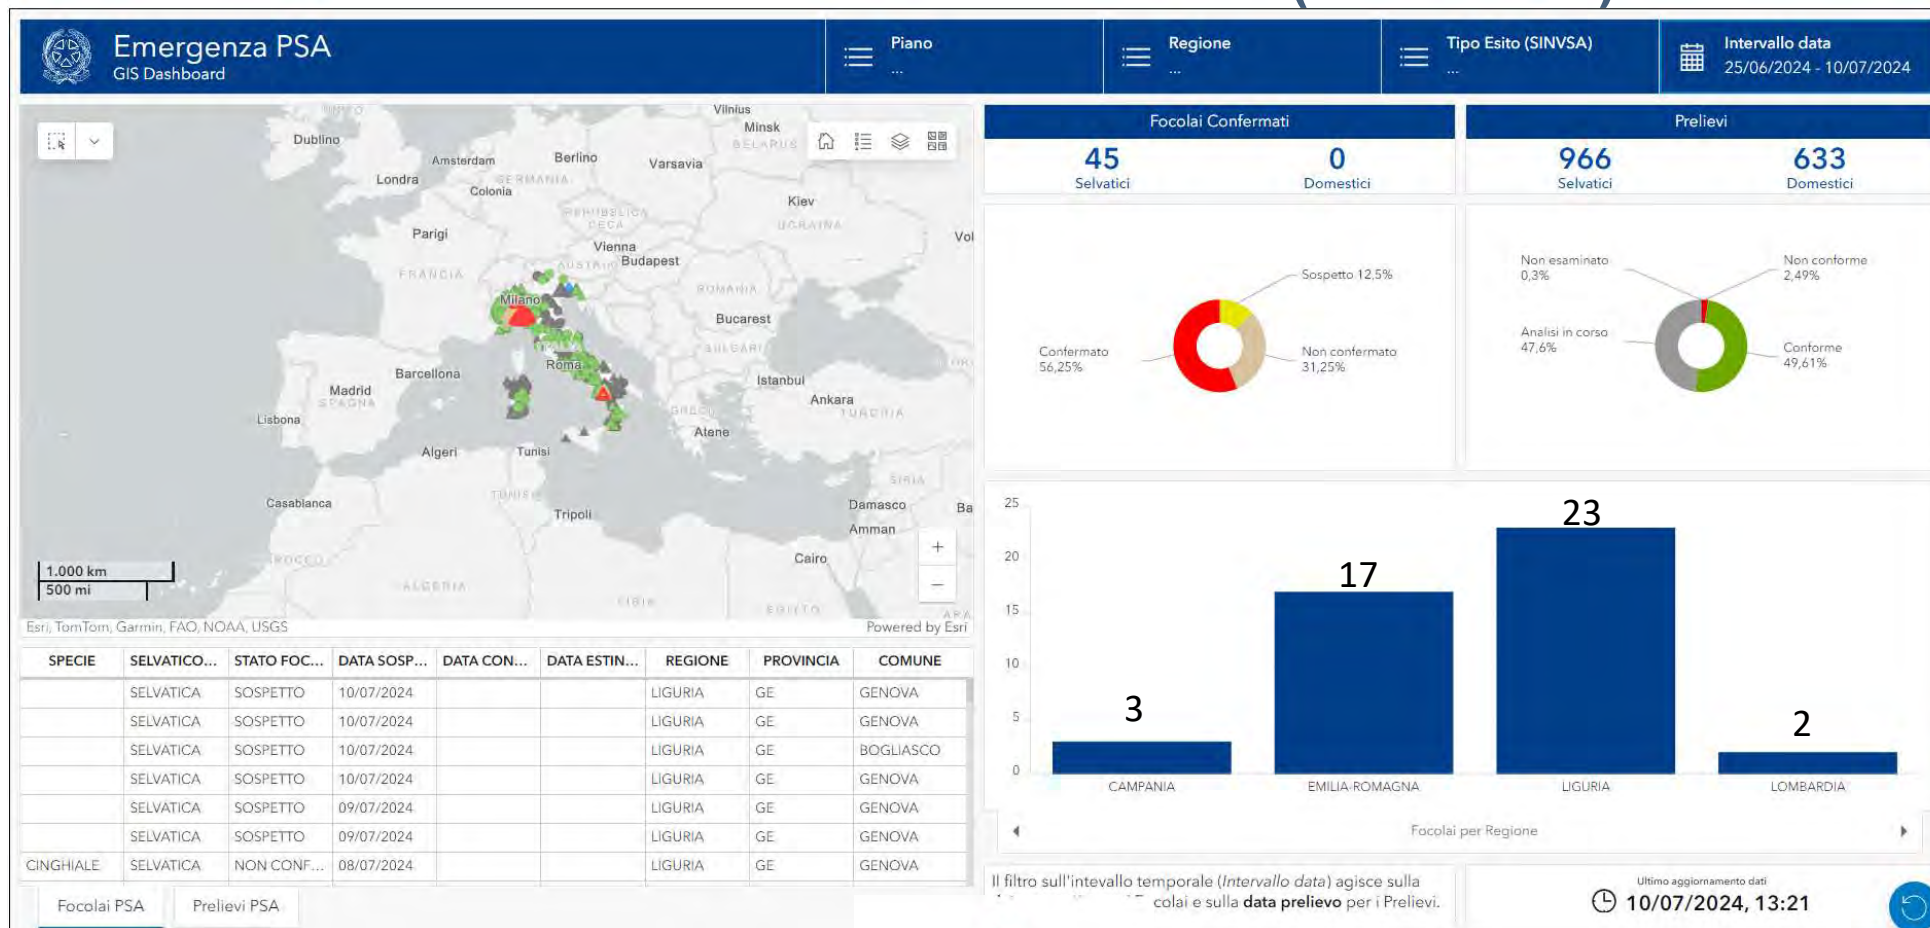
Emergenza PSA
GIS Dashboard

Piano
...

Regione
...

Tipo Esito (SINVSA)
...

Intervallo data
25/06/2024 - 10/07/2024

Vilnius
Minsk
BELARUS
Dublino
Amsterdam
Berlino
Varsavia
Londra
GERMANIA
Colonia
Kiev
REPUBBLICA CECA
UCRAINA
Parigi
Vienna
Vol
AUSTRIA
Budapest
FRANCIA
ROMANIA
Milano
Bucarest
BULGARIA
Roma
Barcellona
Istanbul
Madrid
SPAGNA
Ankara
TURCHIA
Lisbona
GRECIA
Atene
Algeri
Tunisi
SIRIA
TUNISIA
Casablanca
Damasco
Ba
Tripoli
Amman
ROCCO
Cairo
ALGERIA
LIBIA
EGITTO
1.000 km
500 mi
Esri, TomTom, Garmin, FAO, NOAA, USGS
Powered by Esri

Focolai Confermati
45
Selvatici
0
Domestici

Prelievi
966
Selvatici
633
Domestici

Sospetto 12,5%
Confermato 56,25%
Non confermato 31,25%

Non esaminato 0,3%
Non conforme 2,49%
Analisi in corso 47,6%
Conforme 49,61%

| SPECIE | SELVATICO... | STATO FOC... | DATA SOSP... | DATA CON... | DATA ESTIN... | REGIONE | PROVINCIA | COMUNE |
|---|---|---|---|---|---|---|---|---|
| | SELVATICA | SOSPETTO | 10/07/2024 | | | LIGURIA | GE | GENOVA |
| | SELVATICA | SOSPETTO | 10/07/2024 | | | LIGURIA | GE | GENOVA |
| | SELVATICA | SOSPETTO | 10/07/2024 | | | LIGURIA | GE | BOGLIASCO |
| | SELVATICA | SOSPETTO | 10/07/2024 | | | LIGURIA | GE | GENOVA |
| | SELVATICA | SOSPETTO | 09/07/2024 | | | LIGURIA | GE | GENOVA |
| | SELVATICA | SOSPETTO | 09/07/2024 | | | LIGURIA | GE | GENOVA |
| CINGHIALE | SELVATICA | NON CONF... | 08/07/2024 | | | LIGURIA | GE | GENOVA |

Focolai PSA
Prelievi PSA

25
20
15
10
5
0
23
17
3
2
CAMPANIA
EMILIA-ROMAGNA
LIGURIA
LOMBARDIA
Focolai per Regione

Il filtro sull'intervallo temporale (Intervallo data) agisce sulla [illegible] colai e sulla data prelievo per i Prelievi.

Ultimo aggiornamento dati
10/07/2024, 13:21